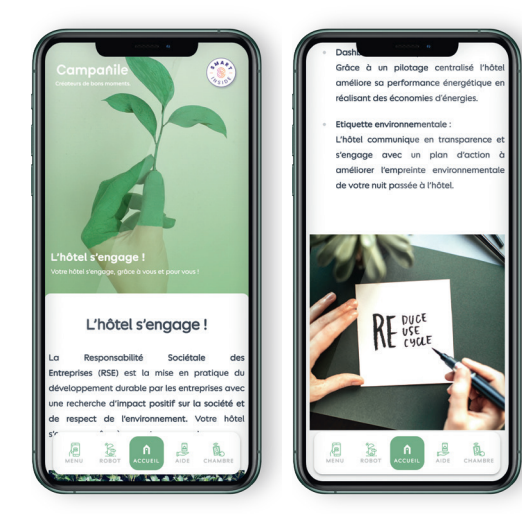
Campanile
Créateurs de bons moments

SMART INSIDE

L'hôtel s'engage !
Votre hôtel s'engage, grâce à vous et pour vous !

L'hôtel s'engage !

La Responsabilité Sociétale des Entreprises (RSE) est la mise en pratique du développement durable par les entreprises avec une recherche d'impact positif sur la société et de respect de l'environnement. Votre hôtel s'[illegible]

MENU ROBOT ACCUEIL AIDE CHAMBRE

Dash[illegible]
Grâce à un pilotage centralisé l'hôtel améliore sa performance énergétique en réalisant des économies d'énergies.

Etiquette environnementale :
L'hôtel communique en transparence et s'engage avec un plan d'action à améliorer l'empreinte environnementale de votre nuit passée à l'hôtel.

RE DUCE USE CYCLE

MENU ROBOT ACCUEIL AIDE CHAMBRE